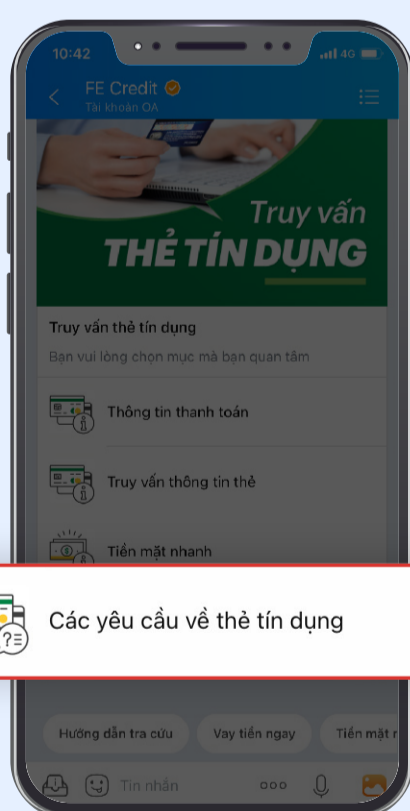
10:42

4G

FE Credit

Tài khoản OA

Truy vấn

THẺ TÍN DỤNG

Truy vấn thẻ tín dụng

Bạn vui lòng chọn mục mà bạn quan tâm

Thông tin thanh toán

Truy vấn thông tin thẻ

Tiền mặt nhanh

Các yêu cầu về thẻ tín dụng

Hướng dẫn tra cứu

Vay tiền ngay

Tiền mặt n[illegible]

Tin nhắn